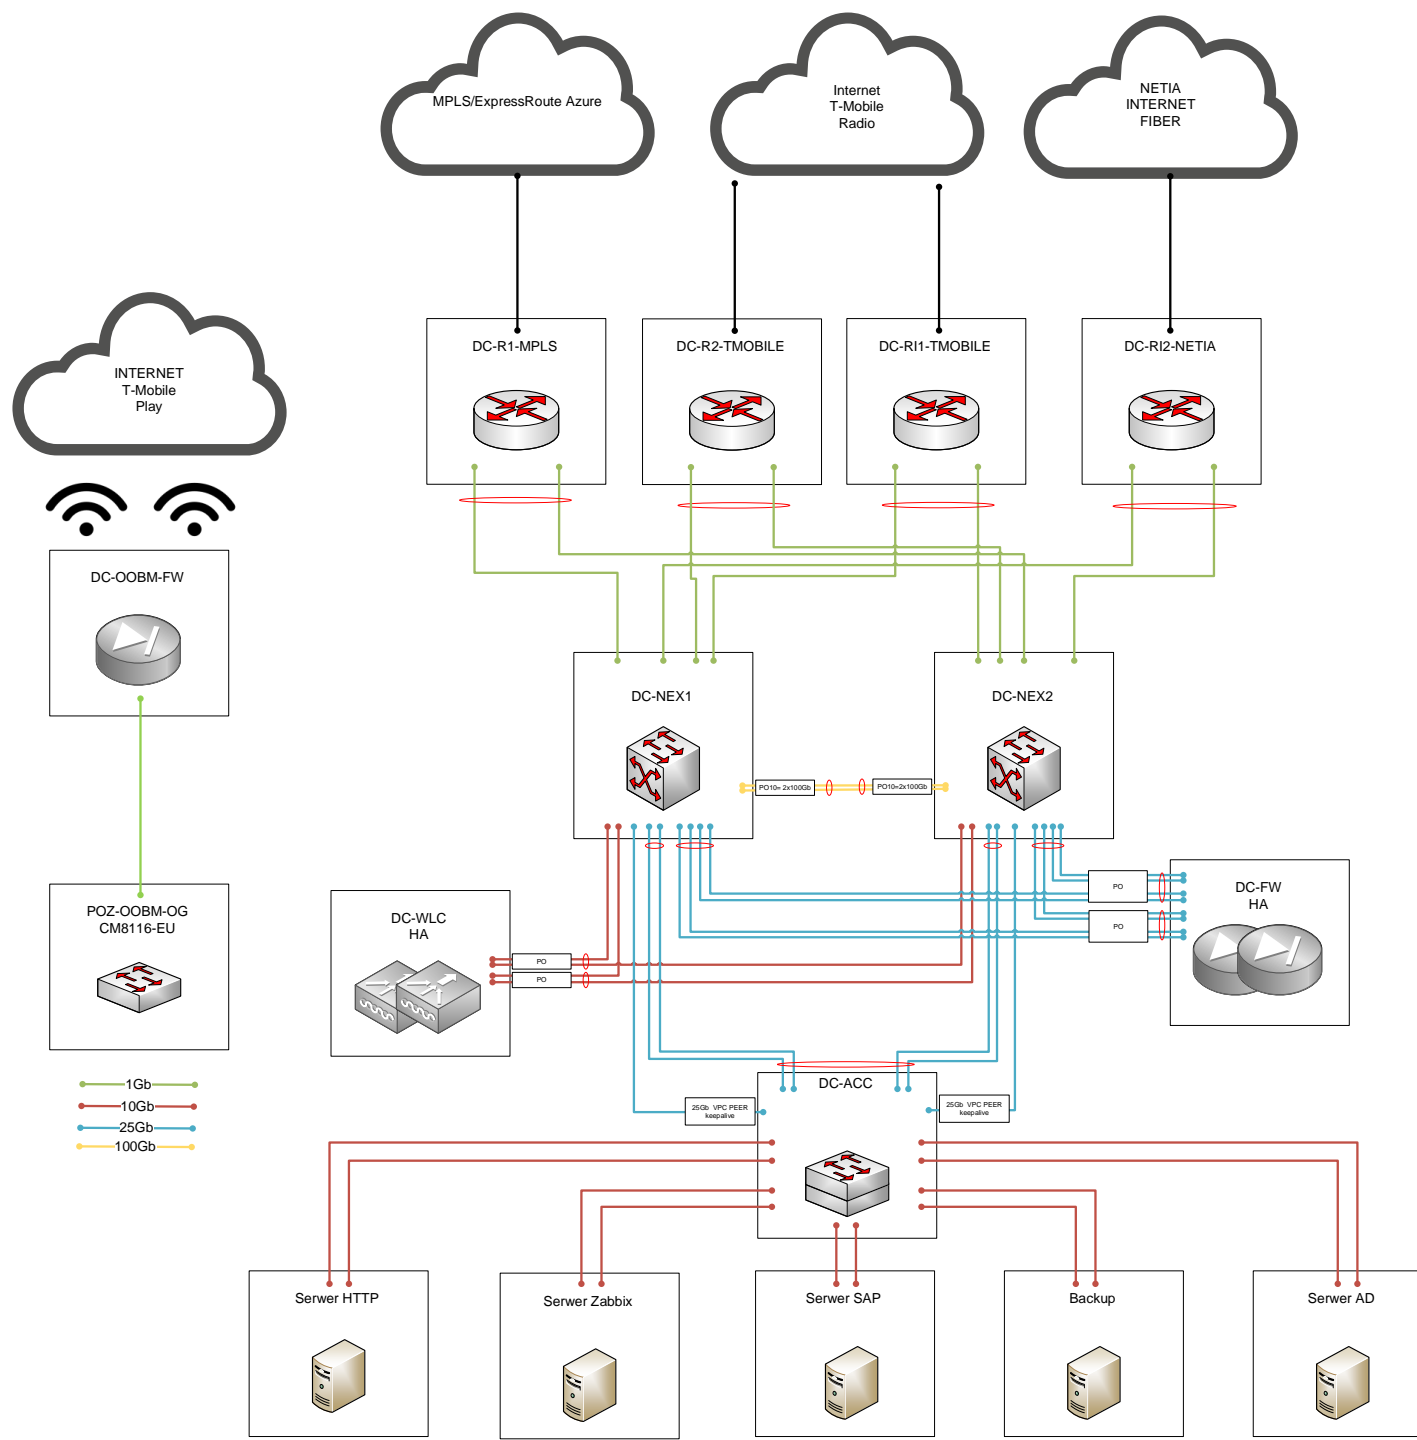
MPLS/ExpressRoute Azure

Internet
T-Mobile
Radio

NETIA
INTERNET
FIBER

INTERNET
T-Mobile
Play

DC-R1-MPLS

DC-R2-TMOBILE

DC-RI1-TMOBILE

DC-RI2-NETIA

DC-OOBM-FW

DC-NEX1

DC-NEX2

PO10= 2x100Gb

PO10=2x100Gb

POZ-OOBM-OG
CM8116-EU

DC-WLC
HA

PO

PO

PO

PO

DC-FW
HA

1Gb
10Gb
25Gb
100Gb

DC-ACC

25Gb VPC PEER keepalive

25Gb VPC PEER keepalive

Serwer HTTP

Serwer Zabbix

Serwer SAP

Backup

Serwer AD